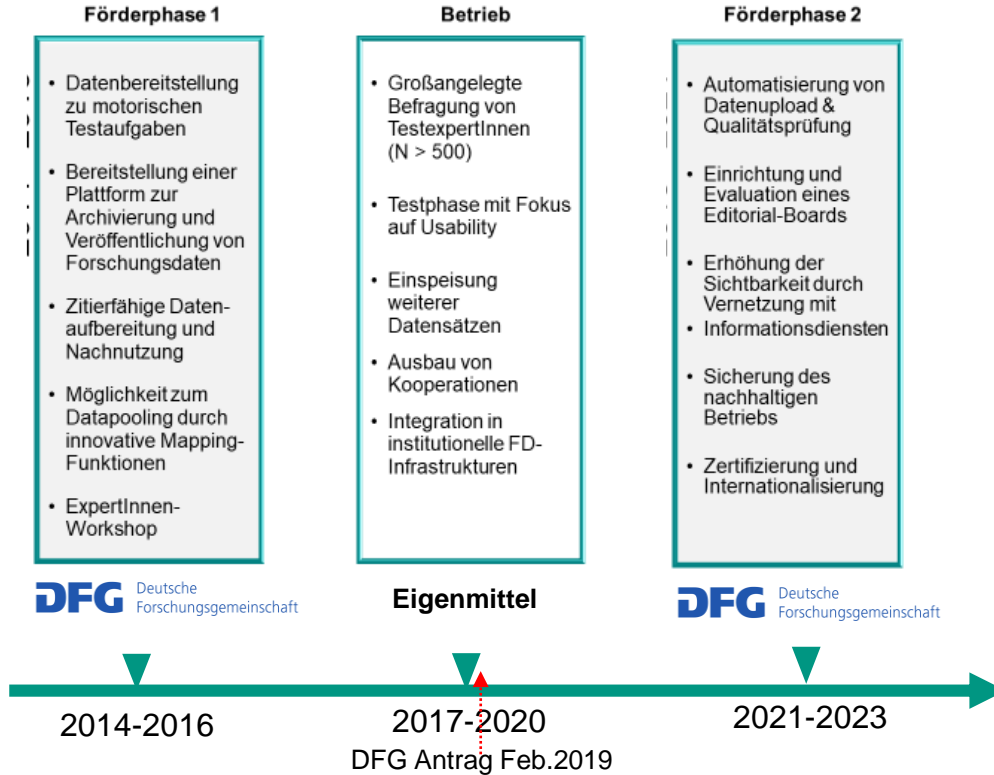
Förderphase 1

- Datenbereitstellung zu motorischen Testaufgaben
- Bereitstellung einer Plattform zur Archivierung und Veröffentlichung von Forschungsdaten
- Zitierfähige Datenaufbereitung und Nachnutzung
- Möglichkeit zum Datapooling durch innovative Mapping-Funktionen
- ExpertInnen-Workshop

DFG Deutsche Forschungsgemeinschaft

Betrieb

- Großangelegte Befragung von TestexpertInnen (N > 500)
- Testphase mit Fokus auf Usability
- Einspeisung weiterer Datensätzen
- Ausbau von Kooperationen
- Integration in institutionelle FD-Infrastrukturen

Eigenmittel

Förderphase 2

- Automatisierung von Datenupload & Qualitätsprüfung
- Einrichtung und Evaluation eines Editorial-Boards
- Erhöhung der Sichtbarkeit durch Vernetzung mit
- Informationsdiensten
- Sicherung des nachhaltigen Betriebs
- Zertifizierung und Internationalisierung

DFG Deutsche Forschungsgemeinschaft

2014-2016

2017-2020
DFG Antrag Feb.2019

2021-2023